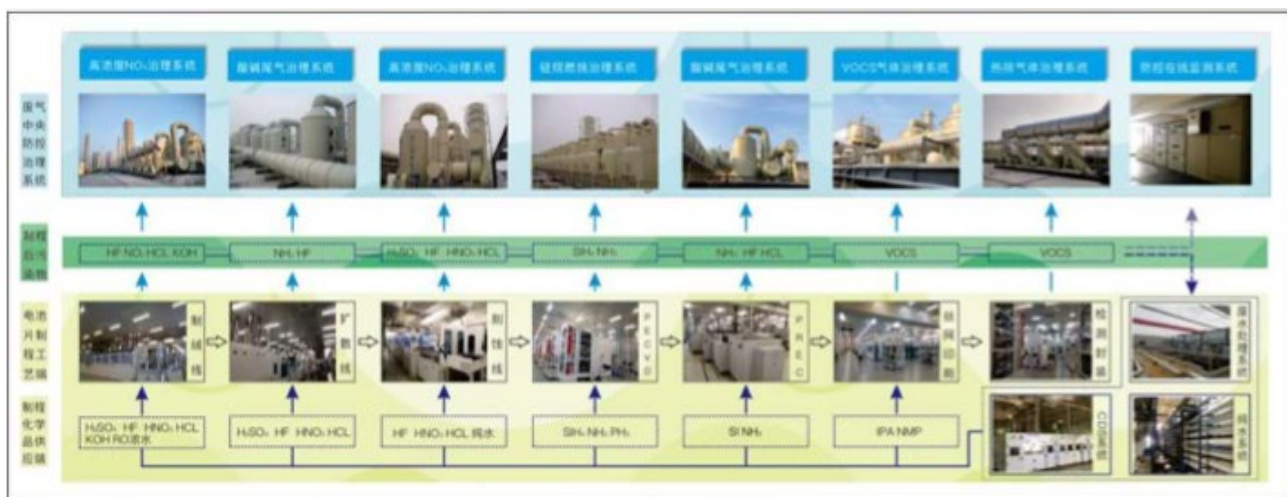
高浓度NOx治理系统 酸碱尾气治理系统 高浓度NOx治理系统 硅烷燃烧治理系统 酸碱尾气治理系统 VOCS气体治理系统 热排气体治理系统 防控在线监测系统

废气中央防控治理系统

制程后污染物

HF NOx HCL KOH | NH₃ HF | H₂SO₄ HF HNO₃ HCL | SiH₄ NH₃ | NH₃ HF HCL | VOCS | VOCS

电池片制程工艺端

制绒线 扩散线 刻蚀线 PECVD PREC 丝网印刷 检测封装 废水处理系统

制程化学品供应端

H₂SO₄ HF HNO₃ HCL KOH RO纯水 | H₂SO₄ HF HNO₃ HCL | HF HNO₃ HCL 纯水 | SiH₄ NH₃ PH₃ | SI NH₃ | IPA NMP

CDS系统 纯水系统